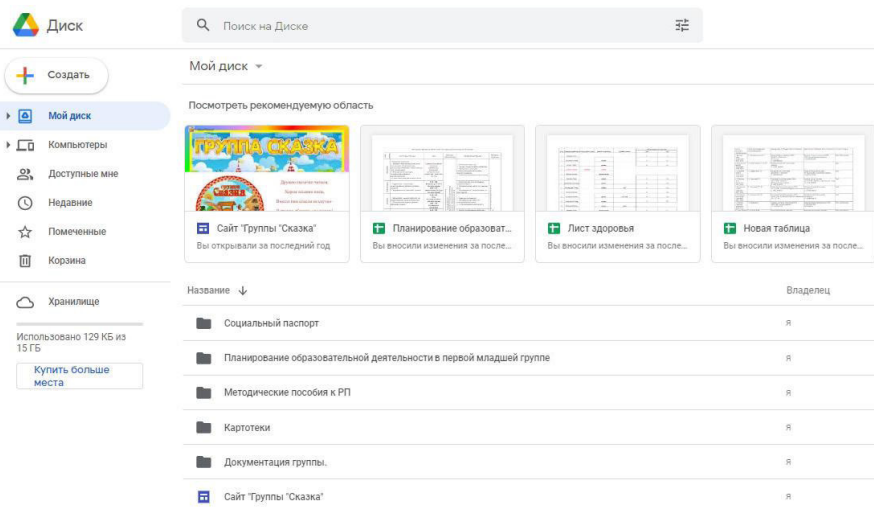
Диск

Поиск на Диске

Создать

Мой диск

Компьютеры

Доступные мне

Недавние

Помеченные

Корзина

Хранилище

Использовано 129 КБ из 15 ГБ

Купить больше места

Мой диск

Посмотреть рекомендуемую область

ГРУППА СКАЗКА

Сайт "Группы "Сказка"
Вы открывали за последний год

Планирование образоват...
Вы вносили изменения за после...

Лист здоровья
Вы вносили изменения за после...

Новая таблица
Вы вносили изменения за после...

| Название ↓ | Владелец |
|---|---|
| Социальный паспорт | я |
| Планирование образовательной деятельности в первой младшей группе | я |
| Методические пособия к РП | я |
| Картотеки | я |
| Документация группы. | я |
| Сайт "Группы "Сказка" | я |